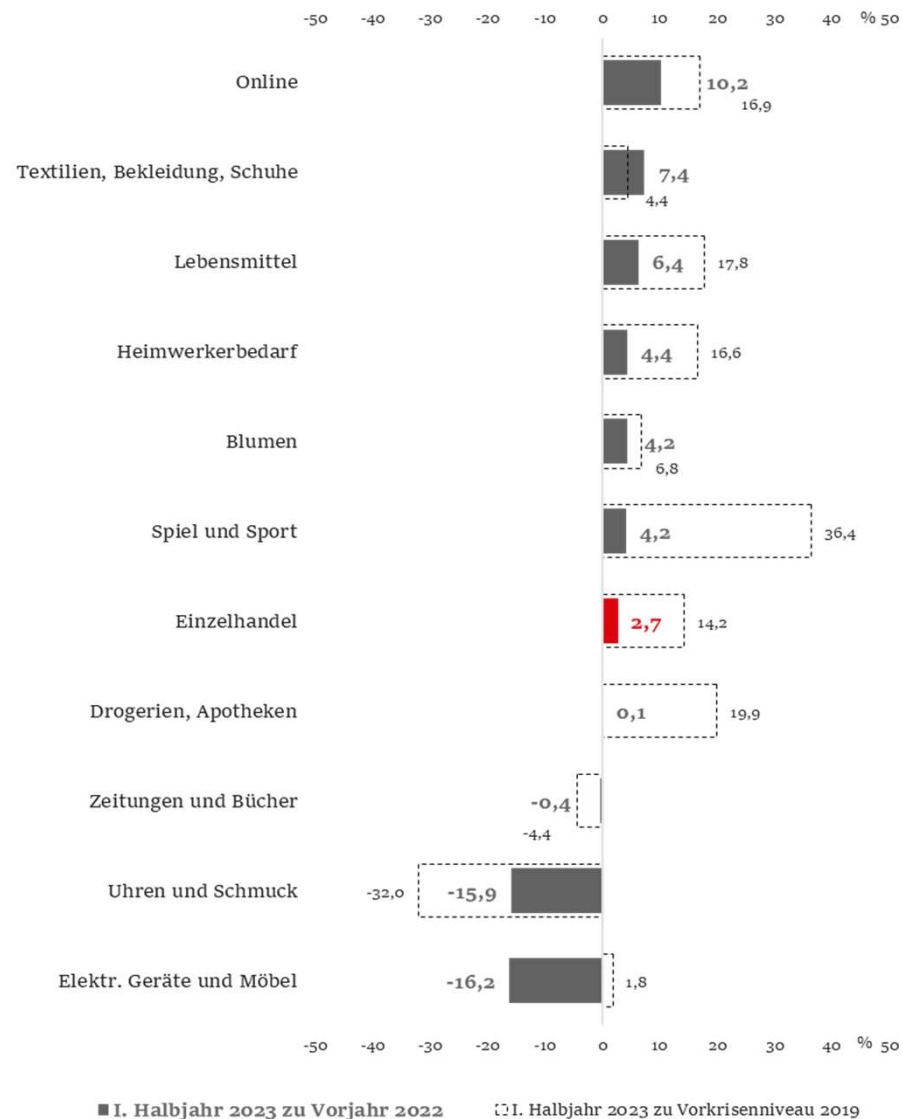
-50 -40 -30 -20 -10 0 10 20 30 40 % 50

Online 10,2 16,9

Textilien, Bekleidung, Schuhe 7,4 4,4

Lebensmittel 6,4 17,8

Heimwerkerbedarf 4,4 16,6

Blumen 4,2 6,8

Spiel und Sport 4,2 36,4

Einzelhandel 2,7 14,2

Drogerien, Apotheken 0,1 19,9

Zeitungen und Bücher -0,4 -4,4

Uhren und Schmuck -32,0 -15,9

Elektr. Geräte und Möbel -16,2 1,8

-50 -40 -30 -20 -10 0 10 20 30 40 % 50

I. Halbjahr 2023 zu Vorjahr 2022

I. Halbjahr 2023 zu Vorkrisenniveau 2019